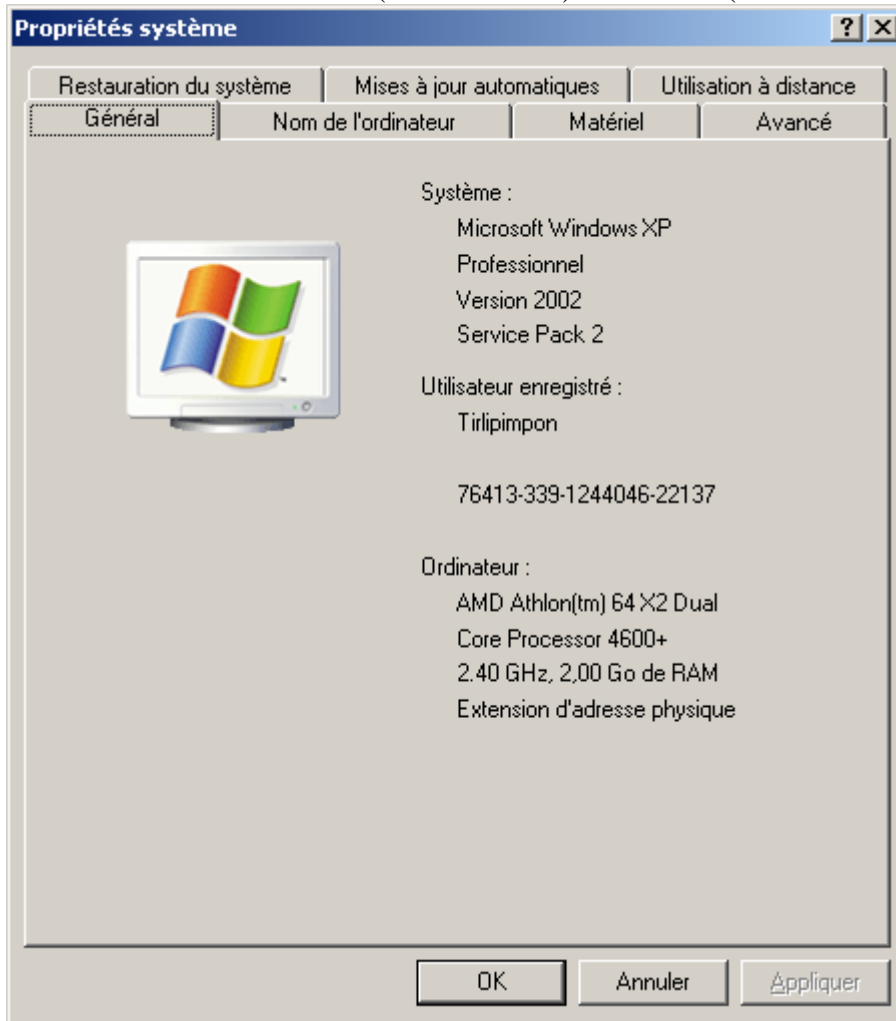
Propriétés système

? X

Restauration du système
Mises à jour automatiques
Utilisation à distance
Général
Nom de l'ordinateur
Matériel
Avancé

Système :
Microsoft Windows XP
Professionnel
Version 2002
Service Pack 2

Utilisateur enregistré :
Tirlipimpon

76413-339-1244046-22137

Ordinateur :
AMD Athlon(tm) 64 X2 Dual
Core Processor 4600+
2.40 GHz, 2,00 Go de RAM
Extension d'adresse physique

OK
Annuler
Appliquer